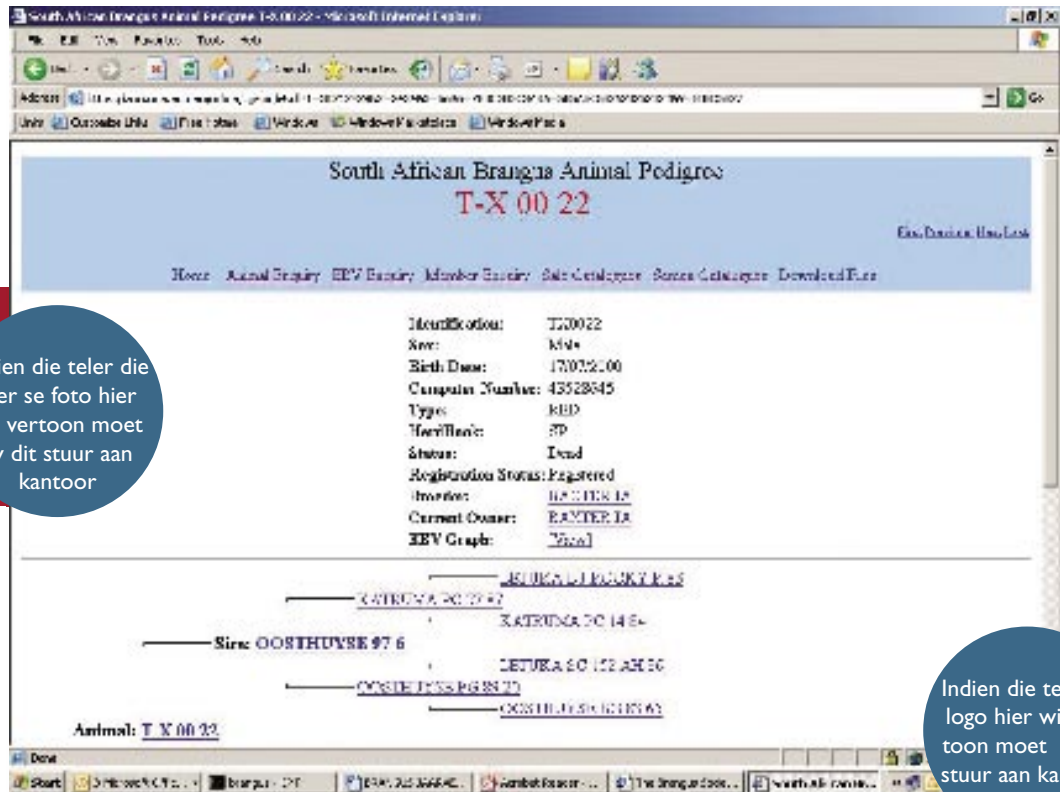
South African Brangus Animal Pedigree T-X 00 22 - Microsoft Internet Explorer

File Edit View Favorites Tools Help

Back Search Favorites

Address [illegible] Go

Links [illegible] Windows Windows Marketplace Windows Media

South African Brangus Animal Pedigree

T-X 00 22

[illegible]

Home Animal Enquiry EBV Enquiry Member Enquiry Sale Catalogues Semen Catalogues Download Files

| | |
|---|---|
| Identification: | TX0022 |
| Sex: | Male |
| Birth Date: | 17/07/2000 |
| Computer Number: | 43528645 |
| Type: | RED |
| HerdBook: | SP |
| Status: | Dead |
| Registration Status: | Registered |
| Breeder: | RAMTER JA |
| Current Owner: | RAMTER JA |
| EBV Graph: | View |

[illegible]

KATRUNA PC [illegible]

KATRUNA PC 14 8+

Sire: OOSTHUYSE 97 6

LETUKA SC 152 AH 96

OOSTHUYSE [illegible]

OOSTHUYSE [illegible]

Animal: T X 00 22

...ien die teler die ...er se foto hier ... vertoon moet ...y dit stuur aan kantoor

Indien die te... logo hier wi... toon moet stuur aan ka...

Done

Start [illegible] Brangus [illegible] The Brangus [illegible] South Afr...